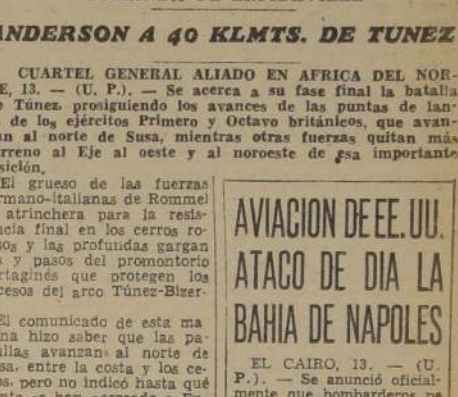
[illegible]NDERSON A 40 KLMTS. DE TUNEZ

CUARTEL GENERAL ALIADO EN AFRICA DEL NOR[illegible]E, 13. — (U. P.). — Se acerca a su fase final la batalla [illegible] Túnez prosiguiendo los avances de las puntas de lan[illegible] de los ejércitos Primero y Octavo británicos, que avan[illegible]n al norte de Susa, mientras otras fuerzas quitan más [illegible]rreno al Eje al oeste y al noroeste de esa importante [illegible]sición.

El grueso de las fuerzas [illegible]rmano-italianas de Rommel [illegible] atrinchera para la resis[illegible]ncia final en los cerros ro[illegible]sos y las profundas gargan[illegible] y pasos del promontorio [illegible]rtaginés que protegen los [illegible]cesos del arco Túnez-Bizer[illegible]

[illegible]l comunicado de esta ma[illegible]na hizo saber que las pa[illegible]llas avanzan al norte de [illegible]sa, entre la costa y los ce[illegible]s, pero no indicó hasta qué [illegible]

AVIACION DE EE. UU. ATACO DE DIA LA BAHIA DE NAPOLES

EL CAIRO, 13. — (U. P.). — Se anunció oficialmente que bombarderos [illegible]